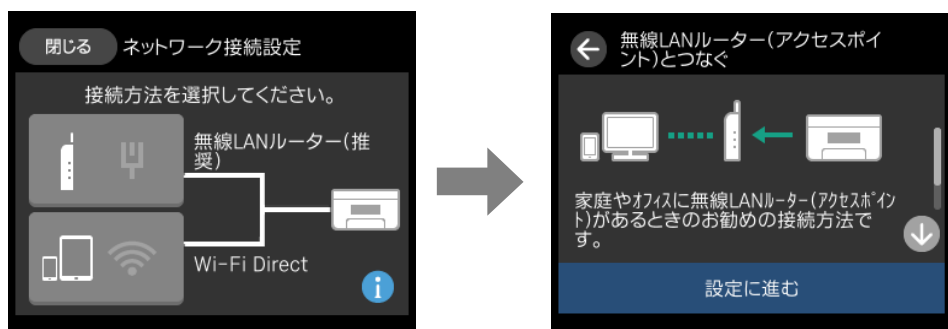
閉じる ネットワーク接続設定

接続方法を選択してください。

無線LANルーター(推奨)

Wi-Fi Direct

i

無線LANルーター(アクセスポイント)とつなぐ

家庭やオフィスに無線LANルーター(アクセスポイント)があるときのお勧めの接続方法です。

設定に進む